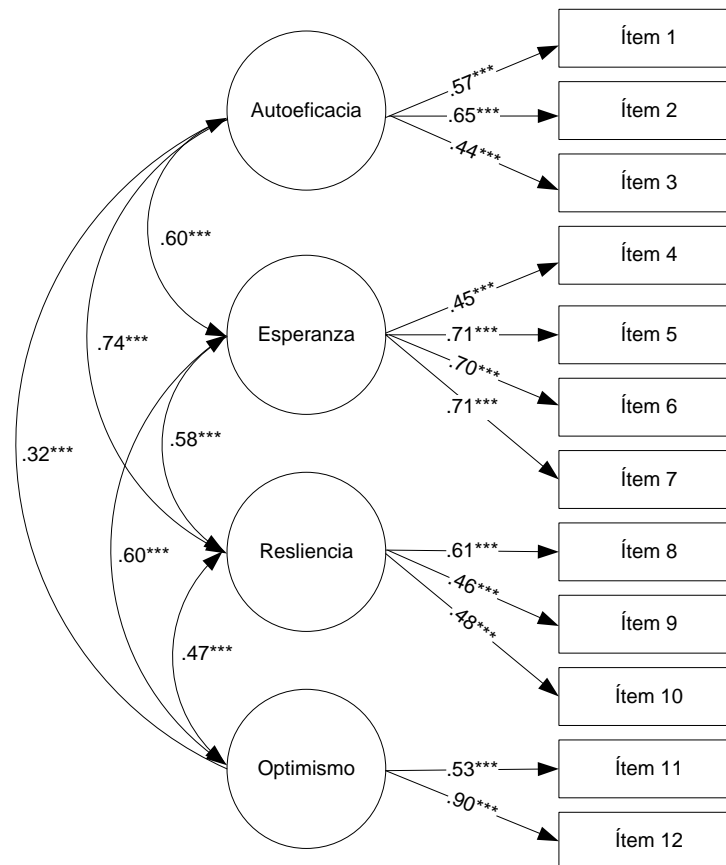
Autoeficacia
.57***
.65***
.44***
Ítem 1
Ítem 2
Ítem 3

.60***
.74***
.32***

Esperanza
.45***
.71***
.70***
.71***
Ítem 4
Ítem 5
Ítem 6
Ítem 7

.58***
.60***

Resliencia
.61***
.46***
.48***
Ítem 8
Ítem 9
Ítem 10

.47***

Optimismo
.53***
.90***
Ítem 11
Ítem 12